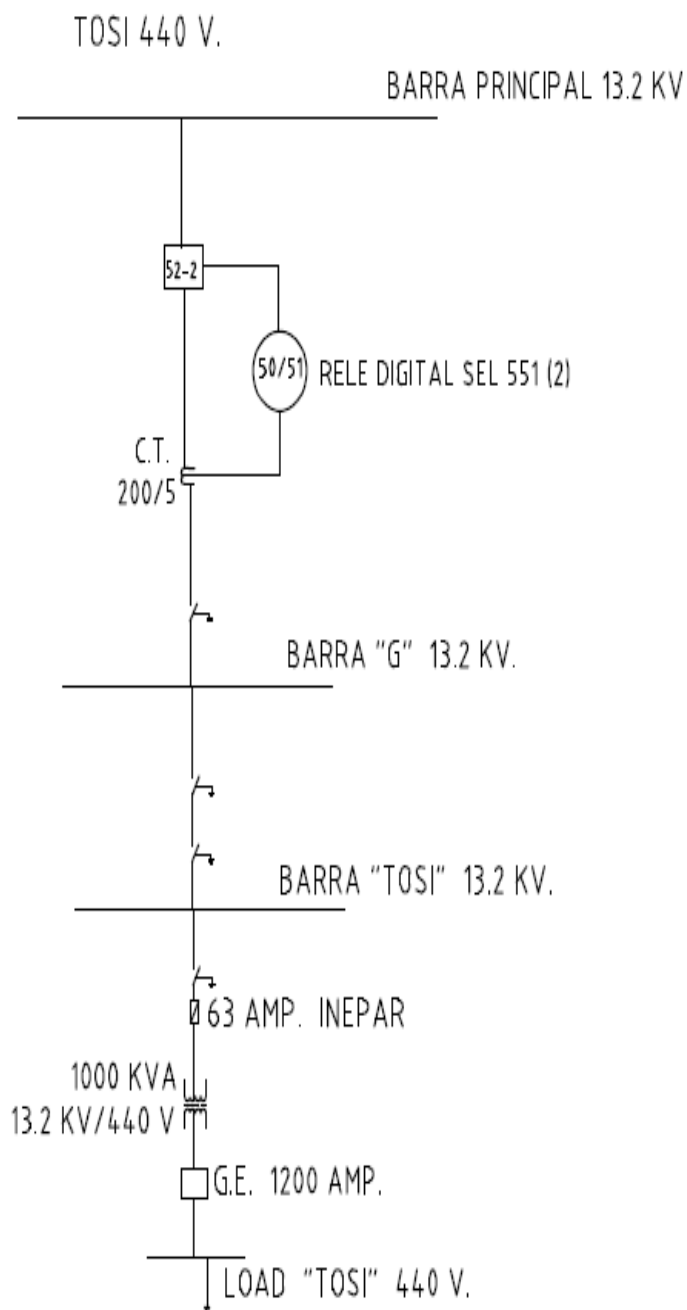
TOSI 440 V.

BARRA PRINCIPAL 13.2 KV

52-2

50/51

RELE DIGITAL SEL 551 (2)

C.T.
200/5

BARRA "G" 13.2 KV.

BARRA "TOSI" 13.2 KV.

63 AMP. INEPAR

1000 KVA
13.2 KV/440 V

G.E. 1200 AMP.

LOAD "TOSI" 440 V.